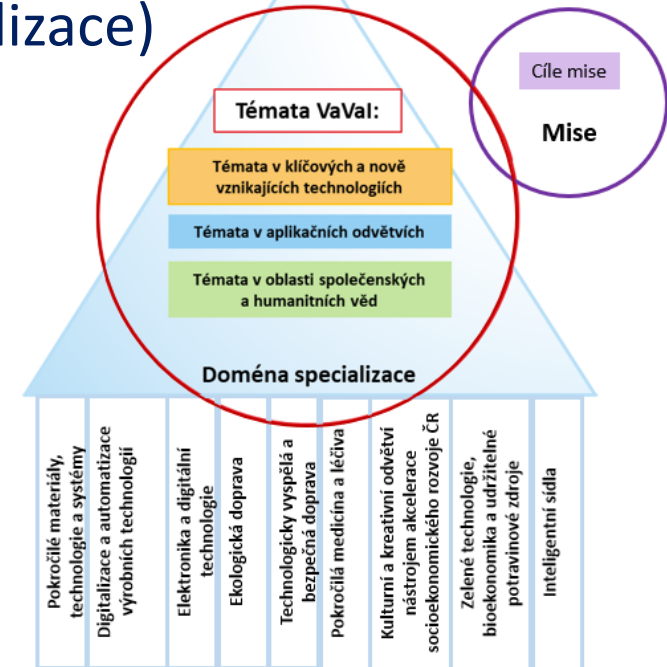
lizace)

Cíle mise

Mise

Témata VaVaI:

Témata v klíčových a nově vznikajících technologiích

Témata v aplikačních odvětvích

Témata v oblasti společenských a humanitních věd

Doména specializace

Pokročilé materiály, technologie a systémy

Digitalizace a automatizace výrobních technologií

Elektronika a digitální technologie

Ekologická doprava

Technologicky vyspělá a bezpečná doprava

Pokročilá medicína a léčiva

Kulturní a kreativní odvětví nástrojem akcelerace socioekonomického rozvoje ČR

Zelené technologie, bioekonomika a udržitelné potravinové zdroje

Inteligentní sídla